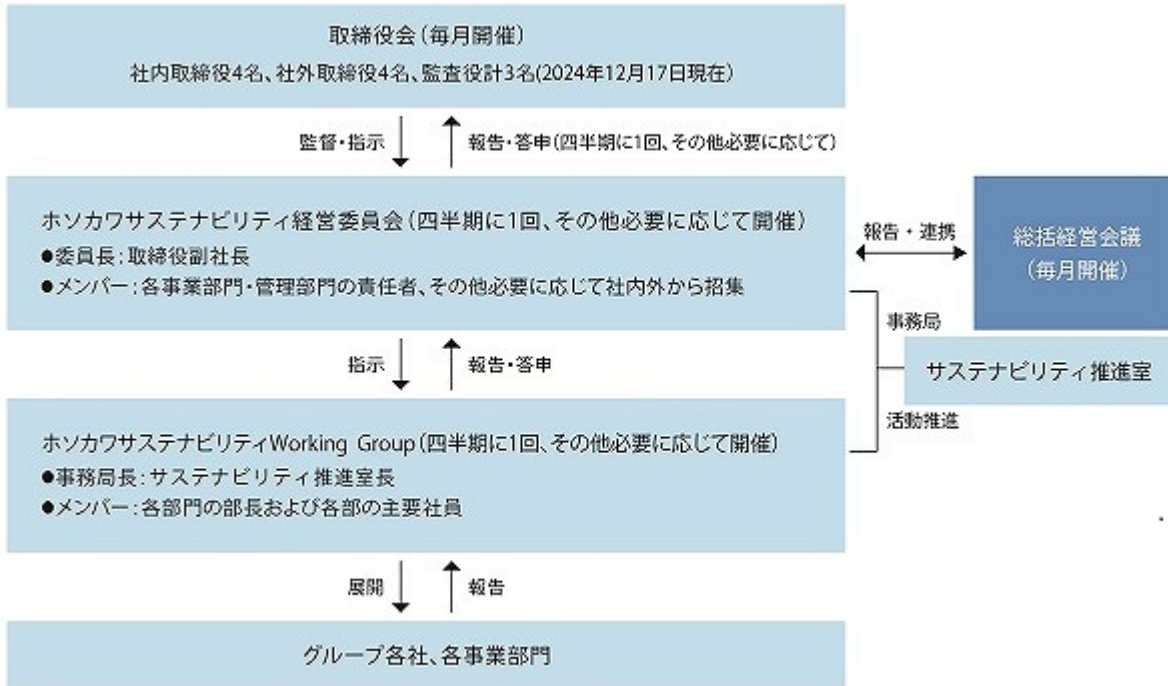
取締役会（毎月開催）
社内取締役4名、社外取締役4名、監査役計3名(2024年12月17日現在)

監督・指示

報告・答申(四半期に1回、その他必要に応じて)

ホソカワサステナビリティ経営委員会（四半期に1回、その他必要に応じて開催）
●委員長：取締役副社長
●メンバー：各事業部門・管理部門の責任者、その他必要に応じて社内外から招集

報告・連携

総括経営会議
（毎月開催）

事務局

サステナビリティ推進室

活動推進

指示

報告・答申

ホソカワサステナビリティWorking Group（四半期に1回、その他必要に応じて開催）
●事務局長：サステナビリティ推進室長
●メンバー：各部門の部長および各部の主要社員

展開

報告

グループ各社、各事業部門